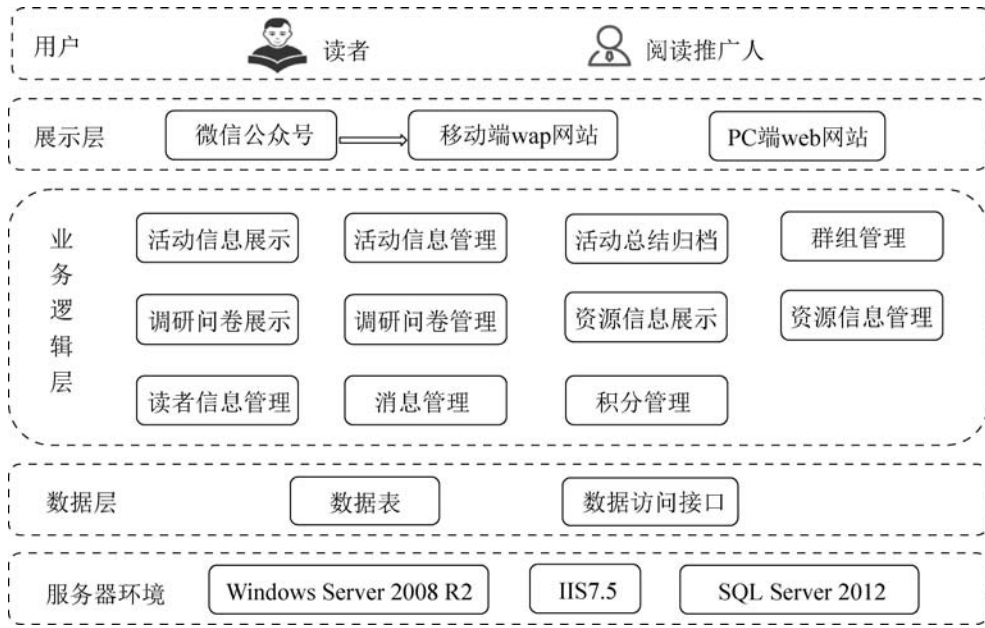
用户 读者 阅读推广人

展示层 微信公众号 移动端wap网站 PC端web网站

业务逻辑层

活动信息展示 活动信息管理 活动总结归档 群组管理

调研问卷展示 调研问卷管理 资源信息展示 资源信息管理

读者信息管理 消息管理 积分管理

数据层 数据表 数据访问接口

服务器环境 Windows Server 2008 R2 IIS7.5 SQL Server 2012